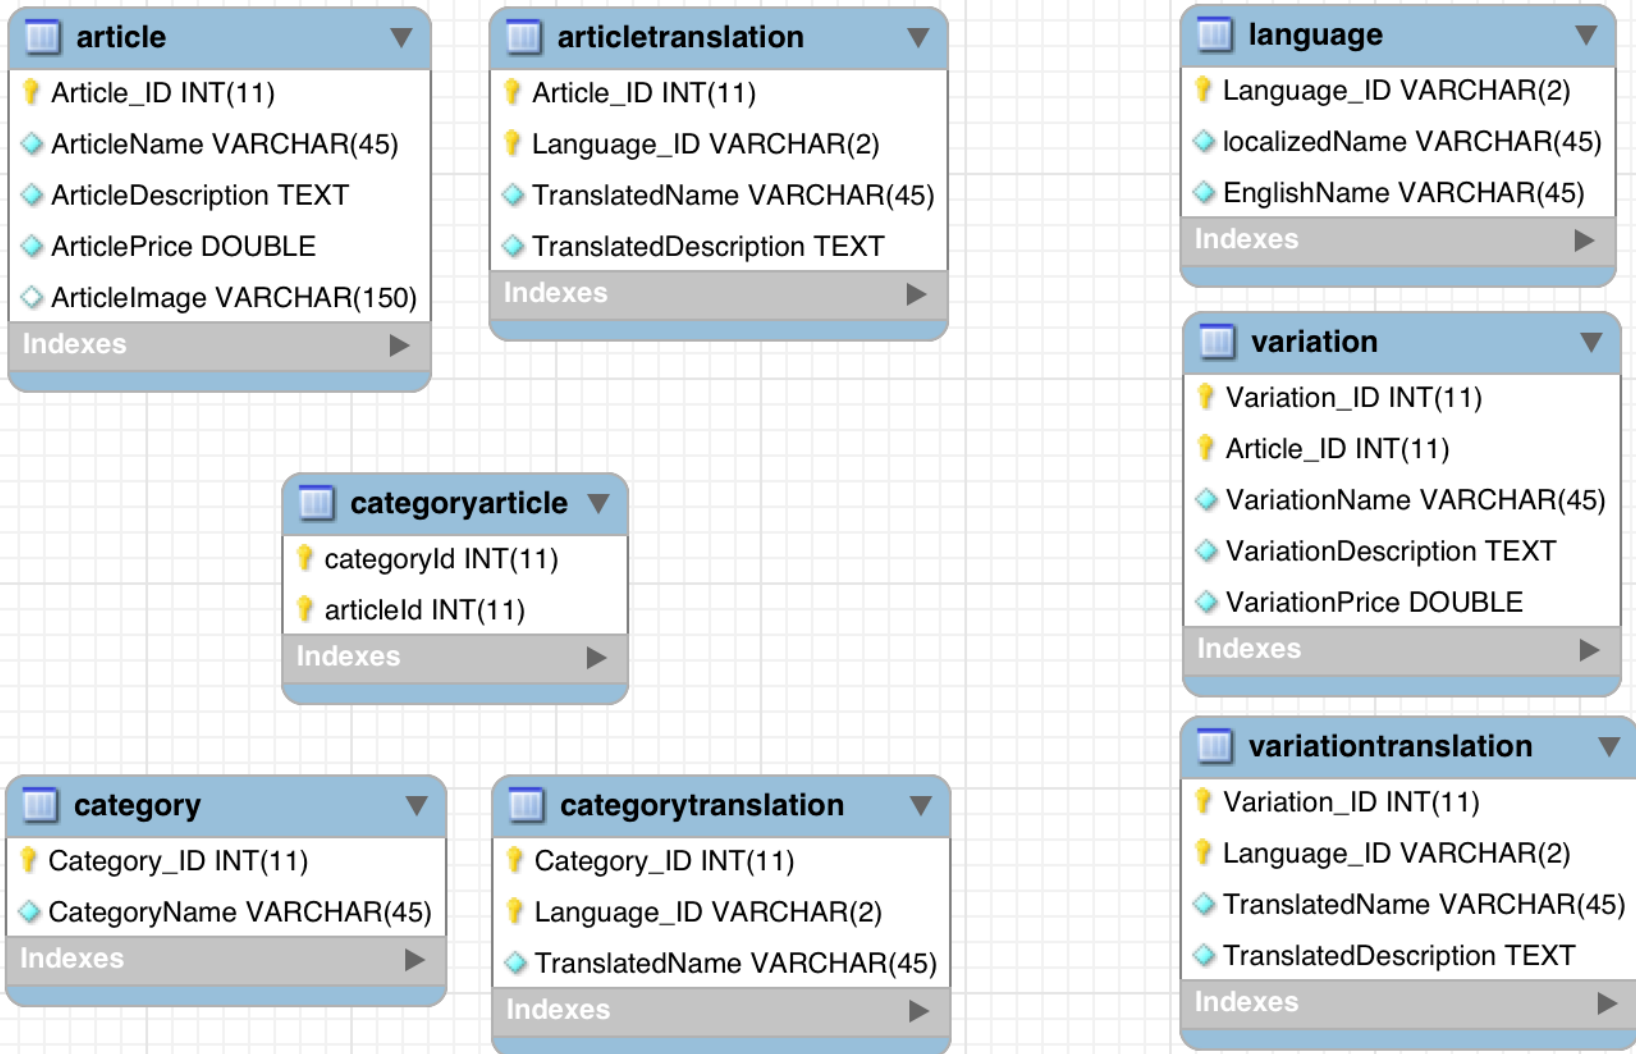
article
Article_ID INT(11)
ArticleName VARCHAR(45)
ArticleDescription TEXT
ArticlePrice DOUBLE
ArticleImage VARCHAR(150)
Indexes

articletranslation
Article_ID INT(11)
Language_ID VARCHAR(2)
TranslatedName VARCHAR(45)
TranslatedDescription TEXT
Indexes

language
Language_ID VARCHAR(2)
localizedName VARCHAR(45)
EnglishName VARCHAR(45)
Indexes

variation
Variation_ID INT(11)
Article_ID INT(11)
VariationName VARCHAR(45)
VariationDescription TEXT
VariationPrice DOUBLE
Indexes

categoryarticle
categoryId INT(11)
articleId INT(11)
Indexes

category
Category_ID INT(11)
CategoryName VARCHAR(45)
Indexes

categorytranslation
Category_ID INT(11)
Language_ID VARCHAR(2)
TranslatedName VARCHAR(45)
Indexes

variationtranslation
Variation_ID INT(11)
Language_ID VARCHAR(2)
TranslatedName VARCHAR(45)
TranslatedDescription TEXT
Indexes